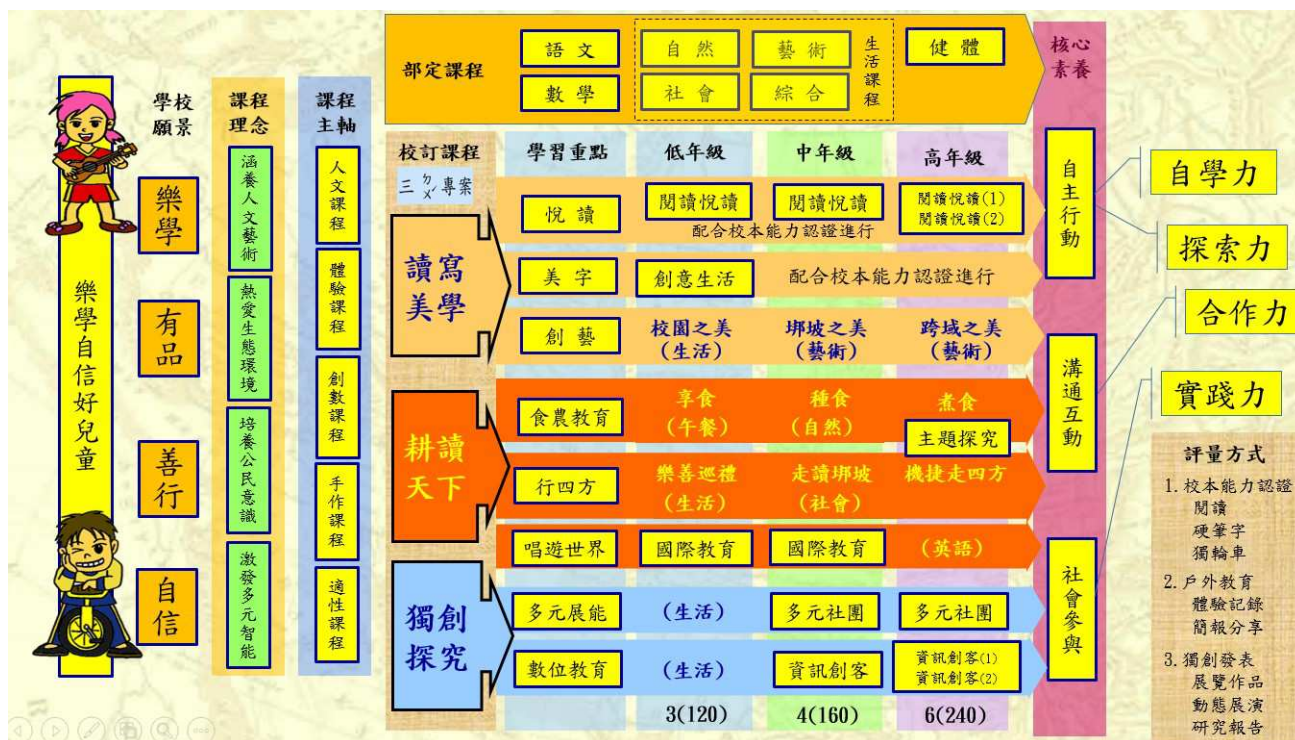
學校願景

樂學

有品

善行

自信

樂學自信好兒童

課程理念

涵養人文藝術

熱愛生態環境

培養公民意識

激發多元智能

課程主軸

人文課程

體驗課程

創數課程

手作課程

適性課程

部定課程

語文

數學

自然

社會

藝術

綜合

生活課程

健體

核心素養

校訂課程

三ㄉㄨ專案

學習重點

低年級

中年級

高年級

讀寫美學

悅讀

閱讀悅讀

閱讀悅讀

閱讀悅讀(1)
閱讀悅讀(2)

配合校本能力認證進行

美字

創意生活

配合校本能力認證進行

創藝

校園之美
(生活)

埤坡之美
(藝術)

跨域之美
(藝術)

耕讀天下

食農教育

享食
(午餐)

種食
(自然)

煮食

主題探究

行四方

樂善巡禮
(生活)

走讀埤坡
(社會)

機捷走四方

唱遊世界

國際教育

國際教育

(英語)

獨創探究

多元展能

(生活)

多元社團

多元社團

數位教育

(生活)

資訊創客

資訊創客(1)
資訊創客(2)

3(120)

4(160)

6(240)

自主行動

溝通互動

社會參與

自學力

探索力

合作力

實踐力

評量方式
1. 校本能力認證
閱讀
硬筆字
獨輪車
2. 戶外教育
體驗記錄
簡報分享
3. 獨創發表
展覽作品
動態展演
研究報告